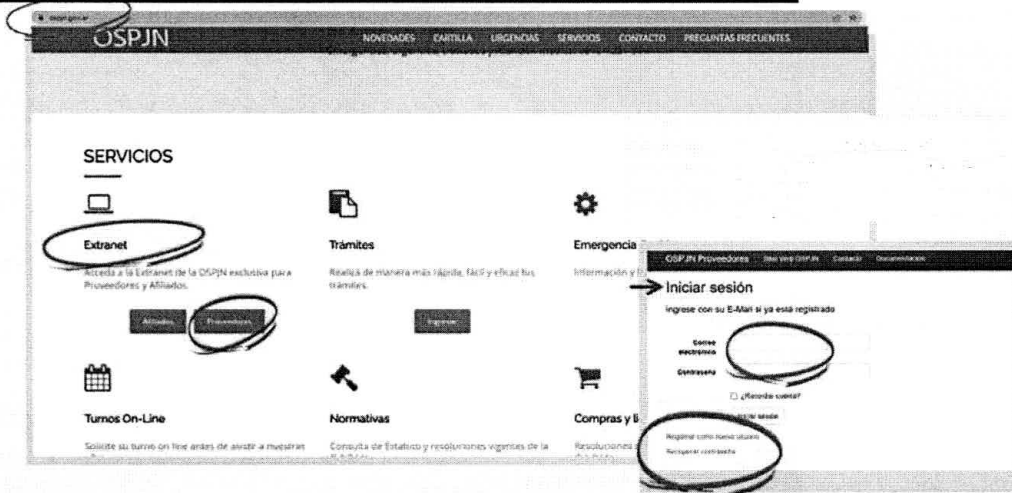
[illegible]

OSPJN

NOVEDADES CARTILLA URGENCIAS SERVICIOS CONTACTO PREGUNTAS FRECUENTES

SERVICIOS

Extranet

Acceda a la Extranet de la OSPJN exclusiva para Proveedores y Afiliados.

Afiliados Proveedores

Trámites

Realizá de manera más rápida, fácil y eficaz tus trámites.

Ingresar

Emergencia

Información y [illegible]

Turnos On-Line

Solicite su turno on line antes de asistir a nuestras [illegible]

Normativas

Consulta de Estatuto y resoluciones vigentes de la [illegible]

Compras y li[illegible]

Resoluciones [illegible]

OSPJN Proveedores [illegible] Contacto Documentación

Iniciar sesión

Ingrese con su E-Mail si ya está registrado

Correo electrónico

Contraseña

¿Recordar cuenta?

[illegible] sesión

Registrar como nuevo usuario

Recuperar contraseña